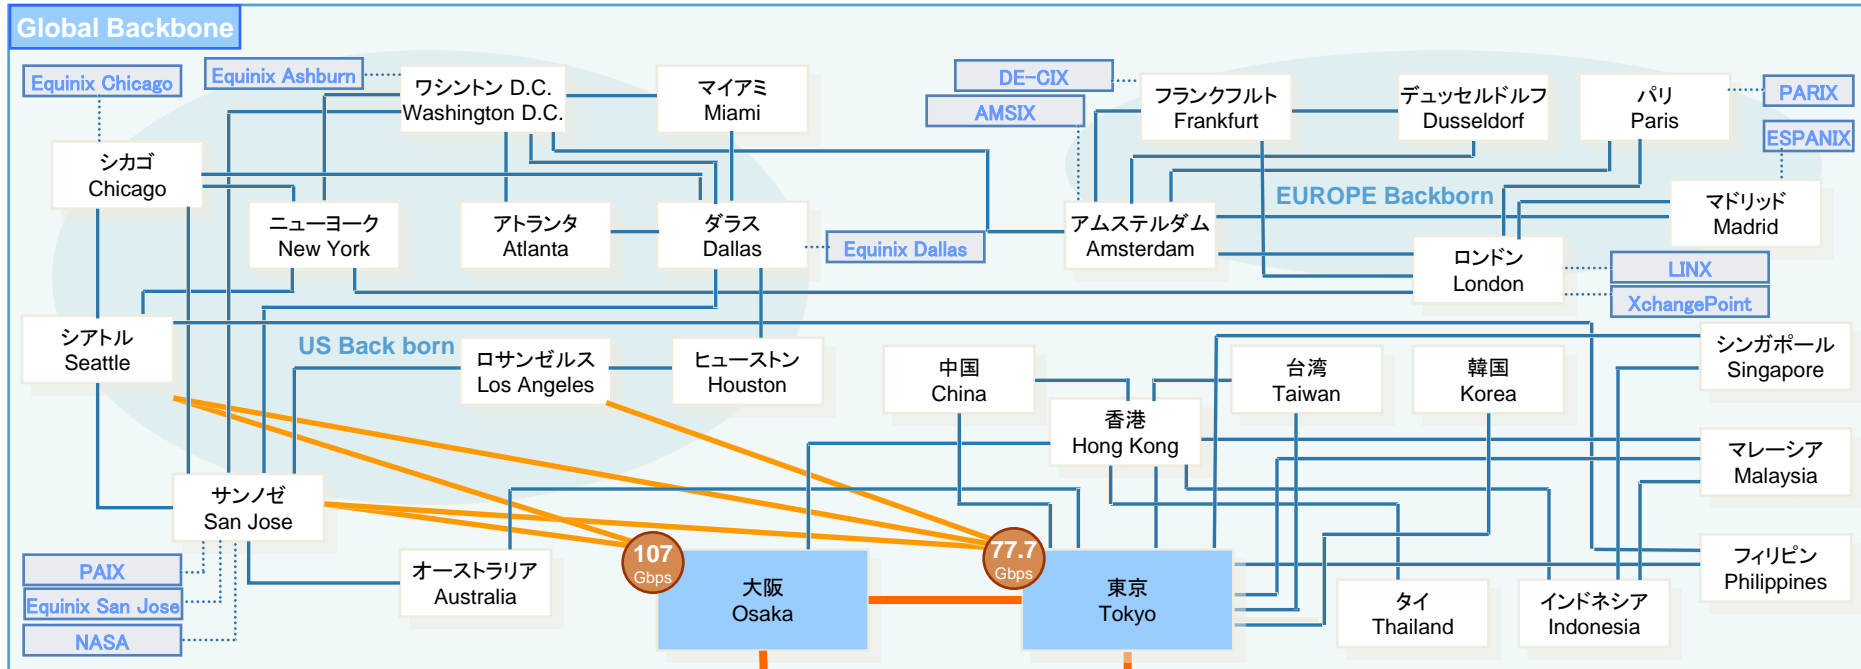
Global Backbone

Equinix Chicago
Equinix Ashburn
ワシントン D.C.
Washington D.C.
マイアミ
Miami
DE-CIX
AMSIX
フランクフルト
Frankfurt
デュッセルドルフ
Dusseldorf
パリ
Paris
PARIX
ESPANIX

シカゴ
Chicago
ニューヨーク
New York
アトランタ
Atlanta
ダラス
Dallas
Equinix Dallas
アムステルダム
Amsterdam
EUROPE Backborn
マドリッド
Madrid
ロンドン
London
LINX
XchangePoint

シアトル
Seattle
US Back born
ロサンゼルス
Los Angeles
ヒューストン
Houston
中国
China
台湾
Taiwan
韓国
Korea
シンガポール
Singapore
香港
Hong Kong
マレーシア
Malaysia

サンノゼ
San Jose
PAIX
Equinix San Jose
NASA
オーストラリア
Australia
107
Gbps
大阪
Osaka
77.7
Gbps
東京
Tokyo
タイ
Thailand
インドネシア
Indonesia
フィリピン
Philippines